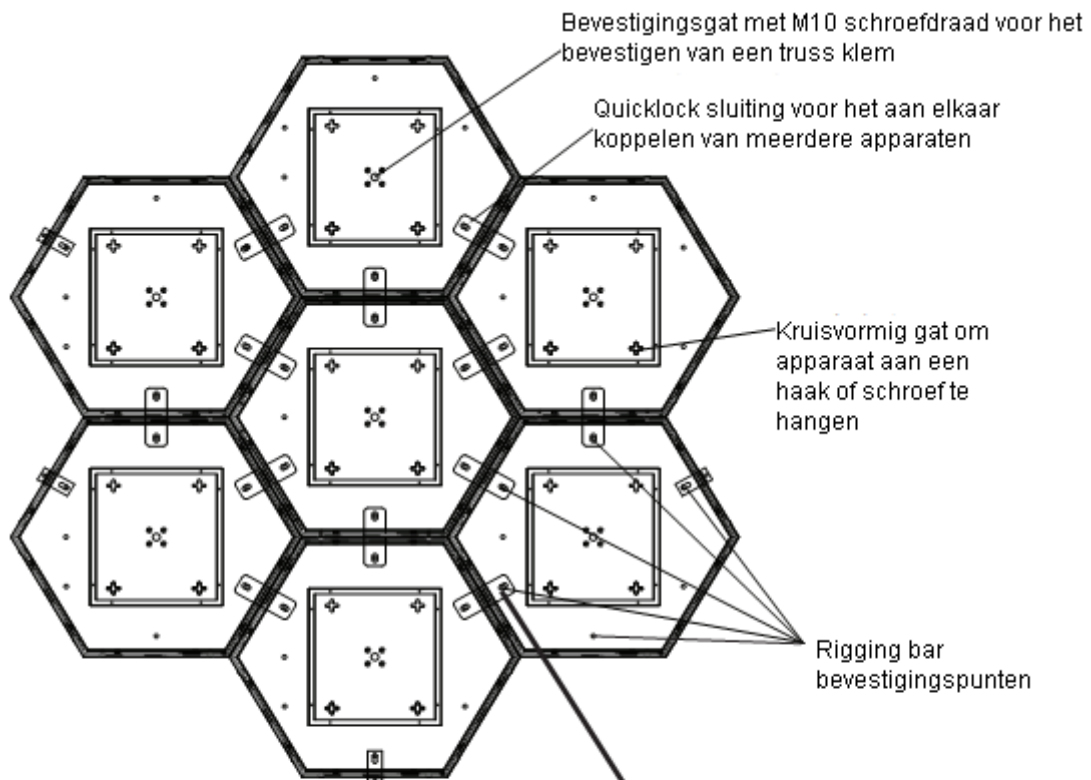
Bevestigingsgat met M10 schroefdraad voor het bevestigen van een truss klem

Quicklock sluiting voor het aan elkaar koppelen van meerdere apparaten

Kruisvormig gat om apparaat aan een haak of schroef te hangen

Rigging bar bevestigingspunten